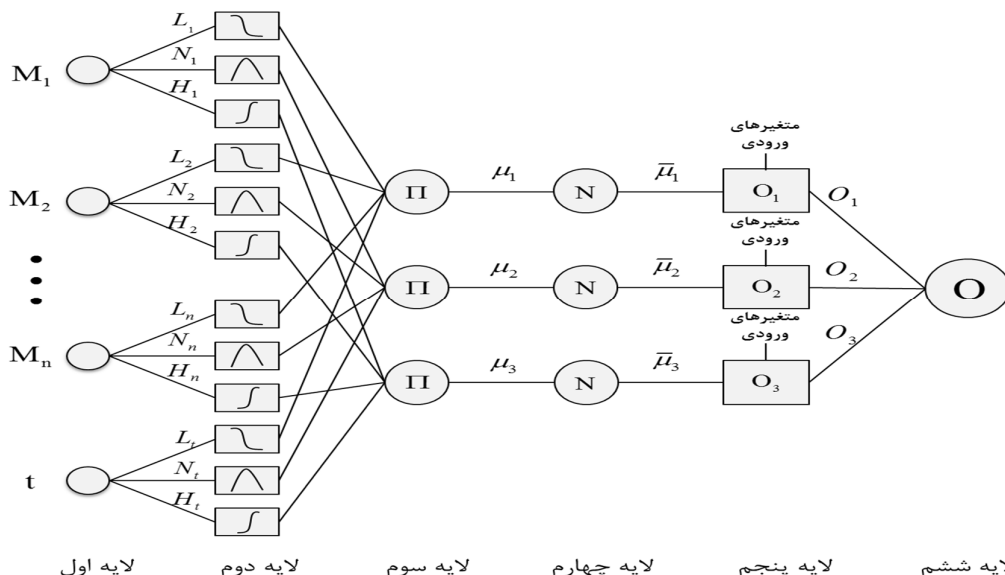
$M_1$

$L_1$

$N_1$

$H_1$

$M_2$

$L_2$

$N_2$

$H_2$

$M_n$

$L_n$

$N_n$

$H_n$

t

$L_t$

$N_t$

$H_t$

$\Pi$

$\Pi$

$\Pi$

$\mu_1$

$\mu_2$

$\mu_3$

N

N

N

$\overline{\mu}_1$

$\overline{\mu}_2$

$\overline{\mu}_3$

متغیرهای ورودی

متغیرهای ورودی

متغیرهای ورودی

$O_1$

$O_2$

$O_3$

$O_1$

$O_2$

$O_3$

O

لایه اول

لایه دوم

لایه سوم

لایه چهارم

لایه پنجم

لایه ششم